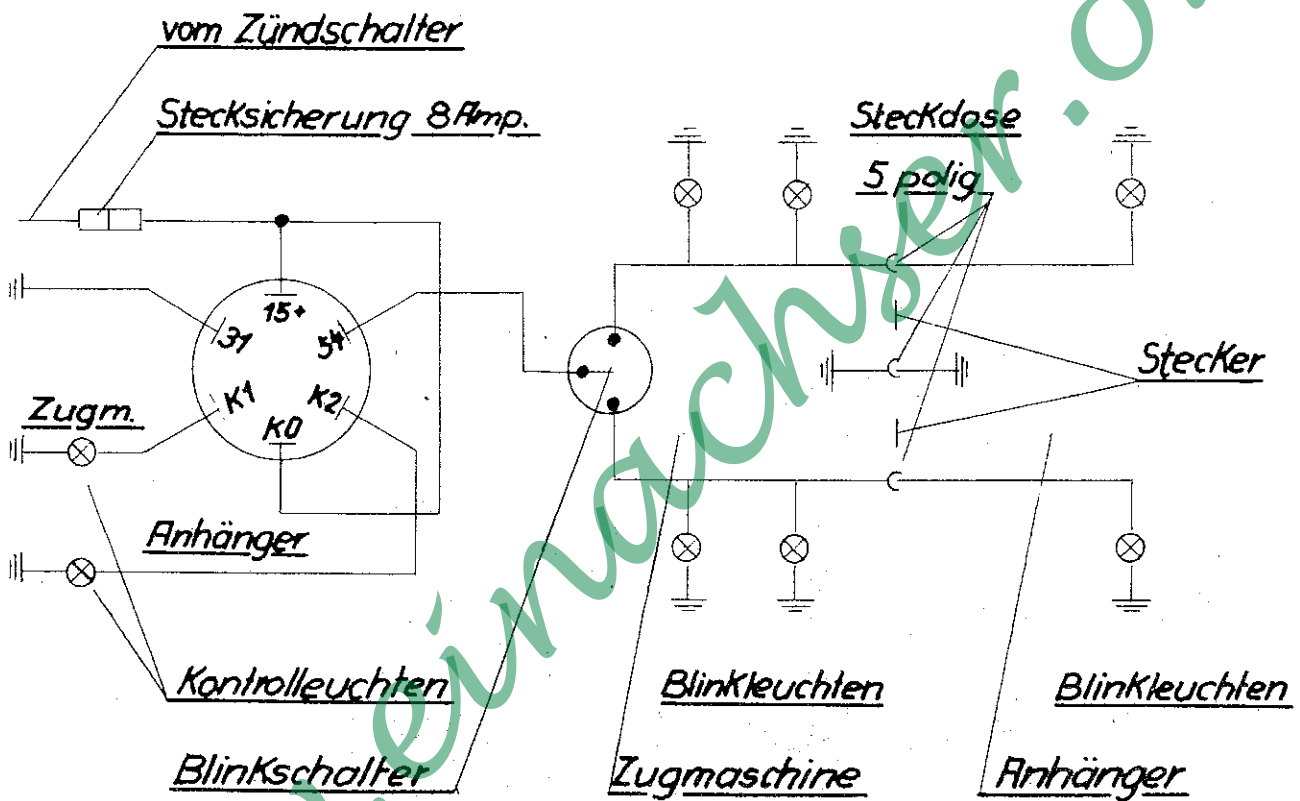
vom Zündschalter

Stecksicherung 8 Amp.

Steckdose

5 polig

15+

31

54

K1

K2

K0

Zugm.

Stecker

Anhänger

Kontrolleuchten

Blinkleuchten

Blinkleuchten

Blinkschalter

Zugmaschine

Anhänger

einachser.de